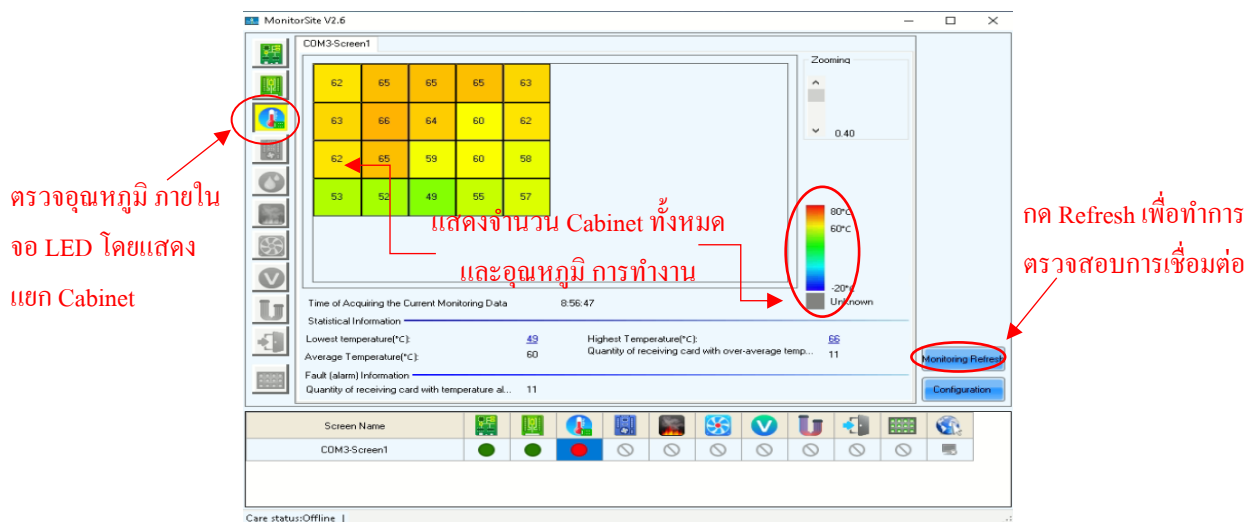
MonitorSite V2.6

COM3-Screen1

| 62 | 65 | 65 | 65 | 63 |
|---|---|---|---|---|
| 63 | 66 | 64 | 60 | 62 |
| 62 | 65 | 59 | 60 | 58 |
| 53 | 52 | 49 | 55 | 57 |

Zooming

0.40

80°C
60°C
-20°C
Unknown

แสดงจำนวน Cabinet ทั้งหมด

และอุณหภูมิ การทำงาน

ตรวจอุณหภูมิ ภายใน จอ LED โดยแสดง แยก Cabinet

กด Refresh เพื่อทำการ ตรวจสอบการเชื่อมต่อ

Time of Acquiring the Current Monitoring Data 8:56:47

Statistical Information

Lowest temperature(°C): 49
Highest Temperature(°C): 66
Average Temperature(°C): 60
Quantity of receiving card with over-average temp... 11

Fault (alarm) Information

Quantity of receiving card with temperature al... 11

Monitoring Refresh

Configuration

Screen Name

COM3-Screen1

Care status:Offline |